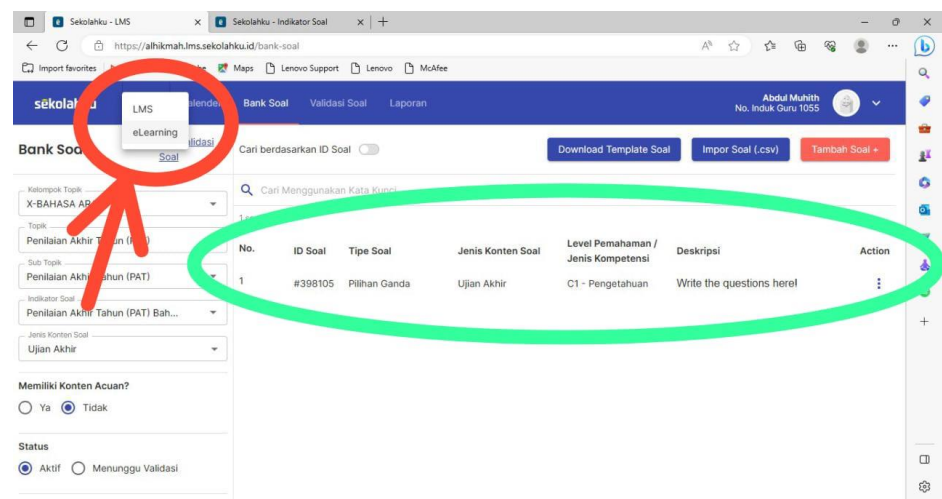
Sekolahku - LMS
Sekolahku - Indikator Soal
https://alhikmah.lms.sekolahku.id/bank-soal
Import favorites
Maps
Lenovo Support
Lenovo
McAfee

sekola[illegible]
LMS
eLearning
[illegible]alender
Bank Soal
Validasi Soal
Laporan
Abdul Muhiith
No. Induk Guru 1055

Bank Soa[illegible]
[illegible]alidasi Soal
Cari berdasarkan ID Soal
Download Template Soal
Impor Soal (.csv)
Tambah Soal +

Cari Menggunakan Kata Kunci

Kelompok Topik
X-BAHASA AR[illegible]
Topik
Penilaian Akhir T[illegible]hun (P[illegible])
Sub Topik
Penilaian Akhi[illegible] Tahun (PAT)
Indikator Soal
Penilaian Akhir Tahun (PAT) Bah...
Jenis Konten Soal
Ujian Akhir

| No. | ID Soal | Tipe Soal | Jenis Konten Soal | Level Pemahaman / Jenis Kompetensi | Deskripsi | Action |
|---|---|---|---|---|---|---|
| 1 | #398105 | Pilihan Ganda | Ujian Akhir | C1 - Pengetahuan | Write the questions here! | ⋮ |

Memiliki Konten Acuan?
Ya
Tidak

Status
Aktif
Menunggu Validasi